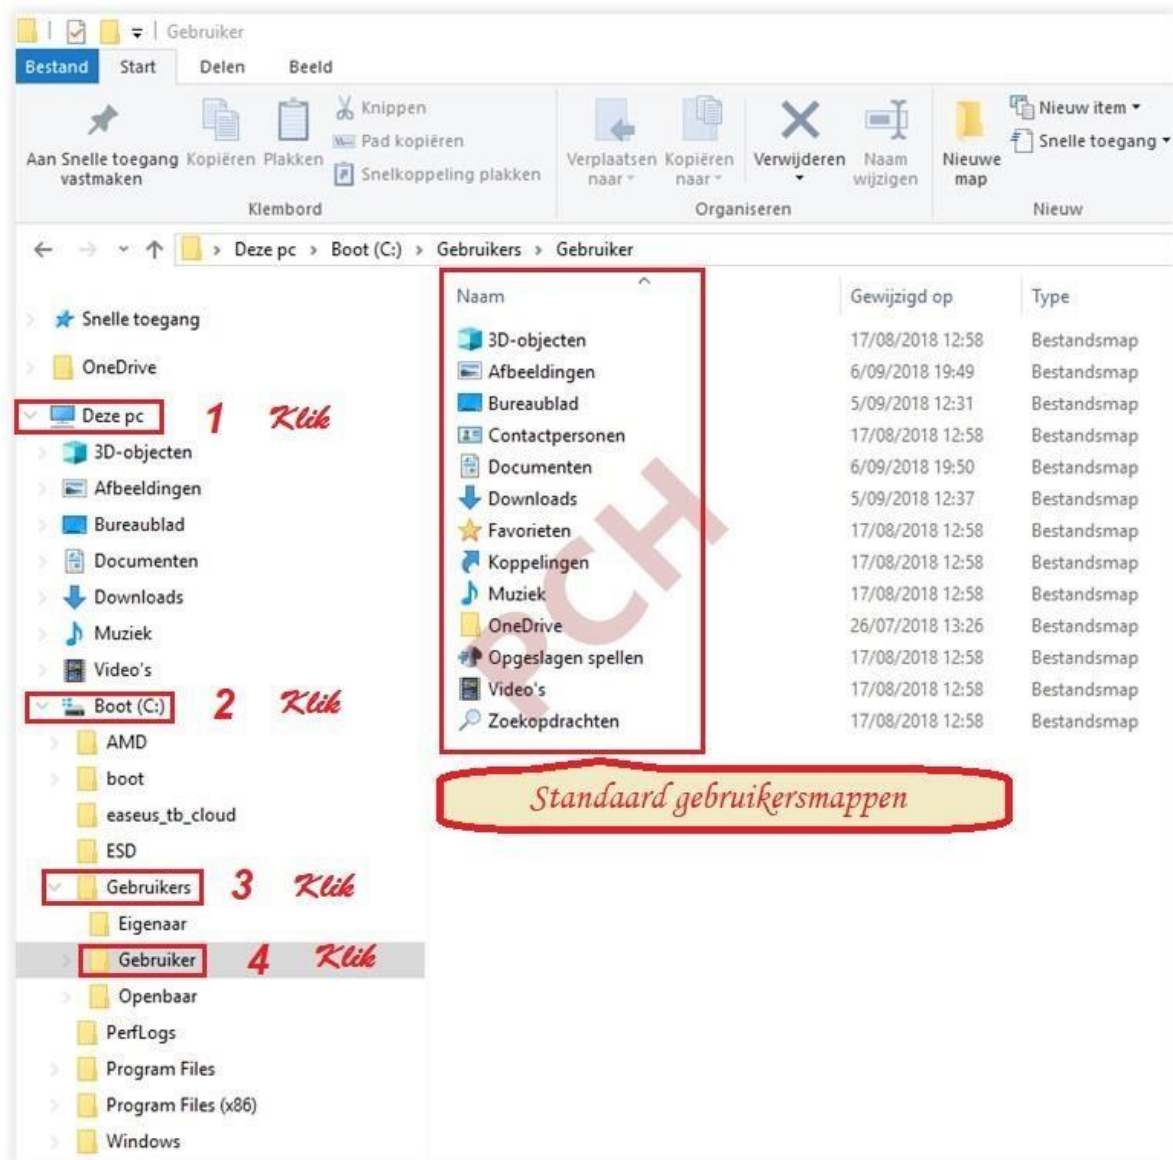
Gebruiker

Bestand Start Delen Beeld

Aan Snelle toegang vastmaken Kopiëren Plakken Knippen Pad kopiëren Snelkoppeling plakken
Klembord

Verplaatsen naar Kopiëren naar Verwijderen Naam wijzigen
Organiseren

Nieuwe map Nieuw item Snelle toegang
Nieuw

Deze pc > Boot (C:) > Gebruikers > Gebruiker

Snelle toegang
OneDrive
Deze pc 1 Klik
3D-objecten
Afbeeldingen
Bureaublad
Documenten
Downloads
Muziek
Video's
Boot (C:) 2 Klik
AMD
boot
easeus_tb_cloud
ESD
Gebruikers 3 Klik
Eigenaar
Gebruiker 4 Klik
Openbaar
PerfLogs
Program Files
Program Files (x86)
Windows

| Naam | Gewijzigd op | Type |
|---|---|---|
| 3D-objecten | 17/08/2018 12:58 | Bestandsmap |
| Afbeeldingen | 6/09/2018 19:49 | Bestandsmap |
| Bureaublad | 5/09/2018 12:31 | Bestandsmap |
| Contactpersonen | 17/08/2018 12:58 | Bestandsmap |
| Documenten | 6/09/2018 19:50 | Bestandsmap |
| Downloads | 5/09/2018 12:37 | Bestandsmap |
| Favorieten | 17/08/2018 12:58 | Bestandsmap |
| Koppelingen | 17/08/2018 12:58 | Bestandsmap |
| Muziek | 17/08/2018 12:58 | Bestandsmap |
| OneDrive | 26/07/2018 13:26 | Bestandsmap |
| Opgeslagen spellen | 17/08/2018 12:58 | Bestandsmap |
| Video's | 17/08/2018 12:58 | Bestandsmap |
| Zoekopdrachten | 17/08/2018 12:58 | Bestandsmap |

RCH

Standaard gebruikersmappen